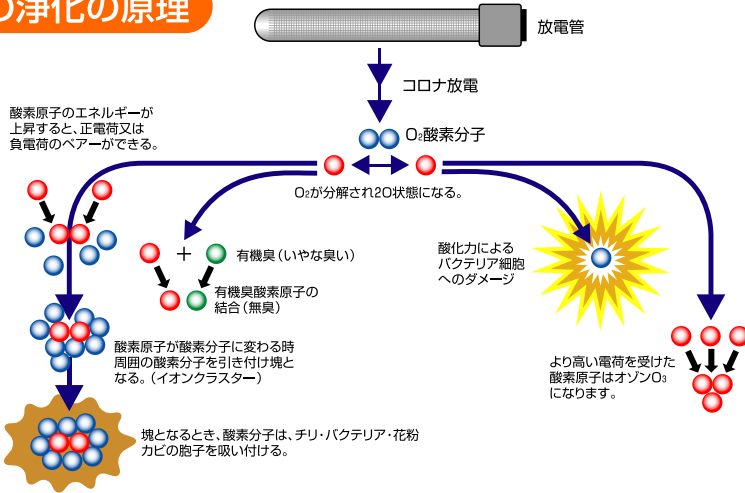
の浄化の原理

放電管

コロナ放電

酸素原子のエネルギーが上昇すると、正電荷又は負電荷のペアーができる。

$O_2$酸素分子

$O_2$が分解され2O状態になる。

有機臭（いやな臭い）

有機臭酸素原子の結合（無臭）

酸化力によるバクテリア細胞へのダメージ

酸素原子が酸素分子に変わる時周囲の酸素分子を引き付け塊となる。（イオンクラスター）

より高い電荷を受けた酸素原子はオゾン$O_3$になります。

塊となるとき、酸素分子は、チリ・バクテリア・花粉カビの胞子を吸い付ける。